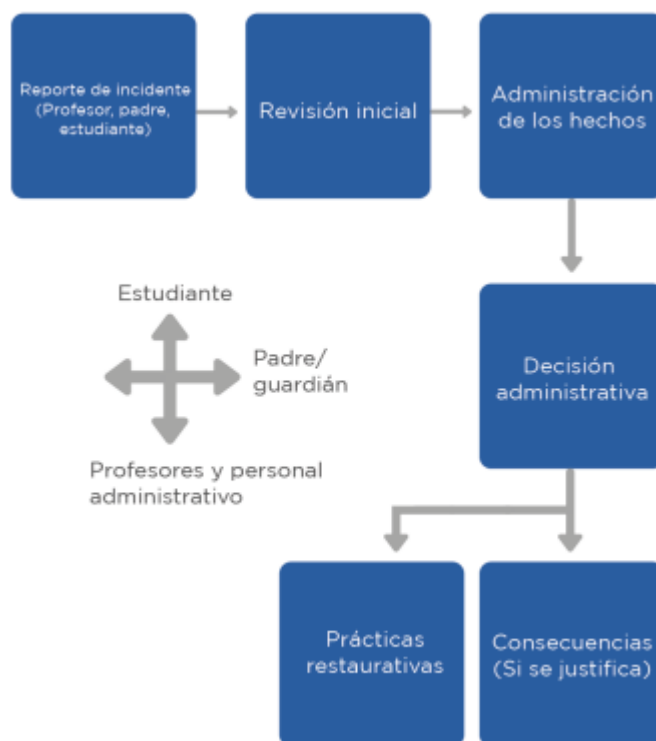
Reporte de incidente (Profesor, padre, estudiante)

Revisión inicial

Administración de los hechos

Estudiante

Padre/ guardián

Profesores y personal administrativo

Decisión administrativa

Prácticas restaurativas

Consecuencias (Si se justifica)